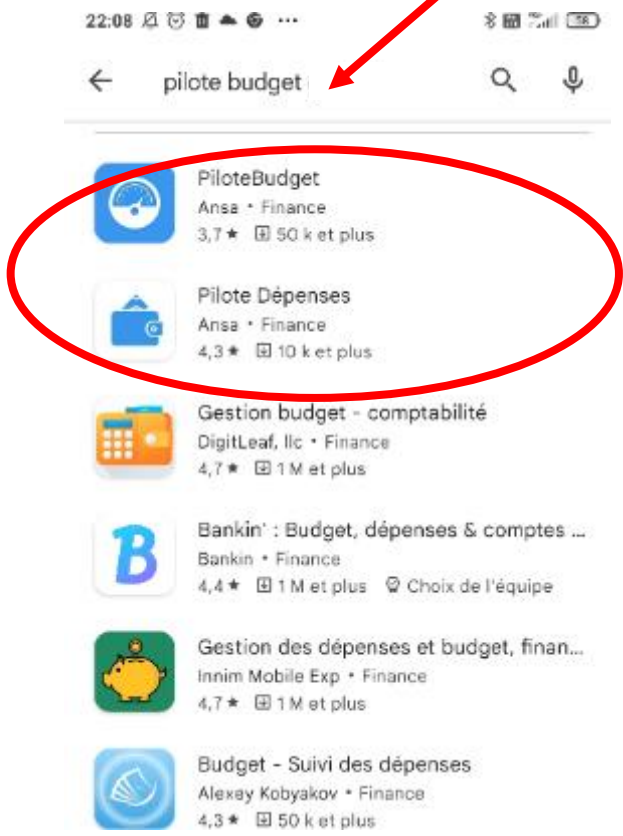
22:08 ··· 58

pilote budget

PiloteBudget
Ansa • Finance
3,7 ★ 50 k et plus

Pilote Dépenses
Ansa • Finance
4,3 ★ 10 k et plus

Gestion budget - comptabilité
DigitLeaf, llc • Finance
4,7 ★ 1 M et plus

Bankin' : Budget, dépenses & comptes ...
Bankin • Finance
4,4 ★ 1 M et plus Choix de l'équipe

Gestion des dépenses et budget, finan...
Innim Mobile Exp • Finance
4,7 ★ 1 M et plus

Budget - Suivi des dépenses
Alexey Kobyakov • Finance
4,3 ★ 50 k et plus